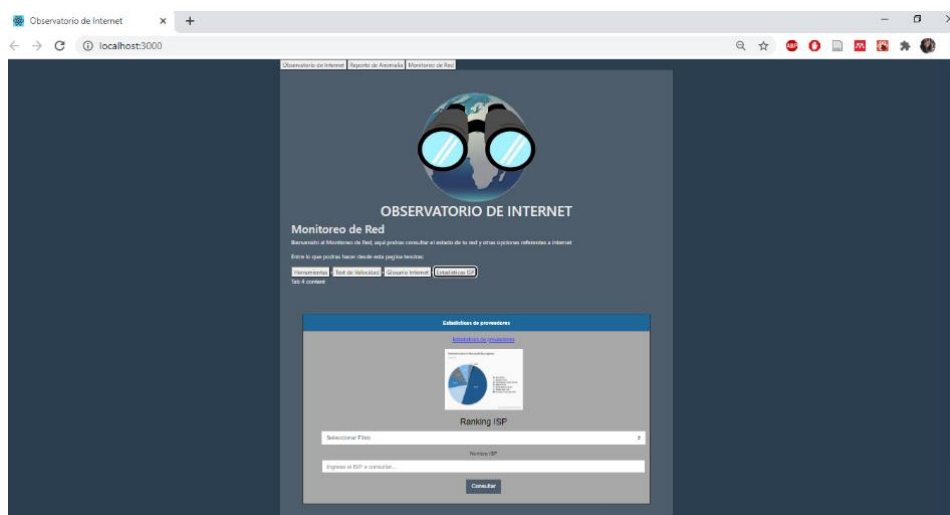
Observatorio de Internet ×  +

localhost:3000

Observatorio de Internet | Reporte de Anomalía | Monitoreo de Red

OBSERVATORIO DE INTERNET

Monitoreo de Red

Bienvenido al Monitoreo de Red, aquí podrás consultar el estado de tu red y otras opciones referentes a internet

Entre lo que podrás hacer desde esta página tenemos:

Herramientas | Test de Velocidad | Glosario Internet | Estadísticas ISP

Tab 4 content

Estadísticas de proveedores

Estadísticas de Velocidades

Ranking ISP

Seleccionar Filtro

Nombre ISP

Ingrese el ISP a consultar...

Consultar